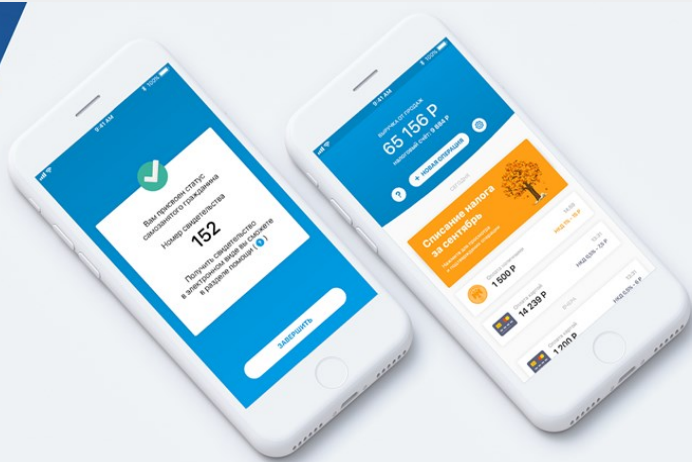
9:41 AM

100%

Вам присвоен статус самозанятого гражданина

Номер свидетельства

152

Получить свидетельство в электронном виде вы сможете в разделе помощи

ЗАВЕРШИТЬ

9:41 AM

100%

Выручка от продаж

65 156 Р

Налоговый счёт 9 884 Р

?

+ НОВАЯ ОПЕРАЦИЯ

Сегодня

Списание налога за сентябрь

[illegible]

1 500 Р

14 239 Р

1 200 Р

НПД 6% - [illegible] Р

НПД 4% - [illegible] Р